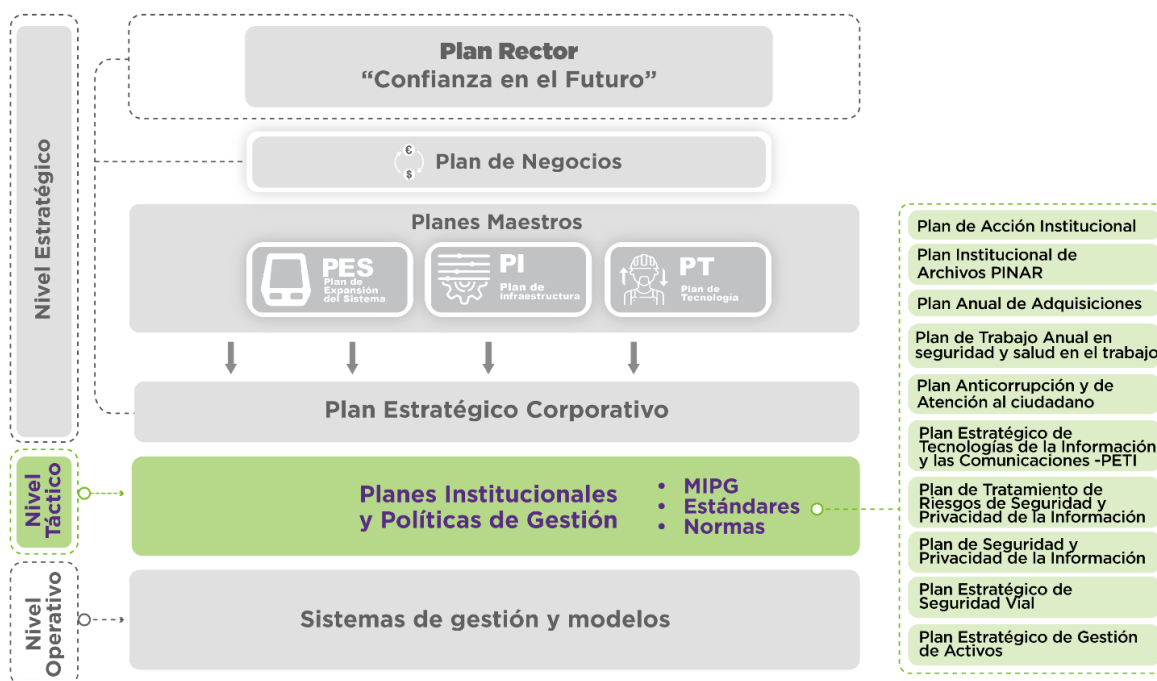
Nivel Estratégico

Plan Rector
"Confianza en el Futuro"

€ $ Plan de Negocios

Planes Maestros

PES Plan de Expansión del Sistema

PI Plan de infraestructura

PT Plan de Tecnología

Plan Estratégico Corporativo

Nivel Táctico

Planes Institucionales y Políticas de Gestión

• MIPG
• Estándares
• Normas

Nivel Operativo

Sistemas de gestión y modelos

Plan de Acción Institucional

Plan Institucional de Archivos PINAR

Plan Anual de Adquisiciones

Plan de Trabajo Anual en seguridad y salud en el trabajo

Plan Anticorrupción y de Atención al ciudadano

Plan Estratégico de Tecnologías de la Información y las Comunicaciones -PETI

Plan de Tratamiento de Riesgos de Seguridad y Privacidad de la Información

Plan de Seguridad y Privacidad de la Información

Plan Estratégico de Seguridad Vial

Plan Estratégico de Gestión de Activos